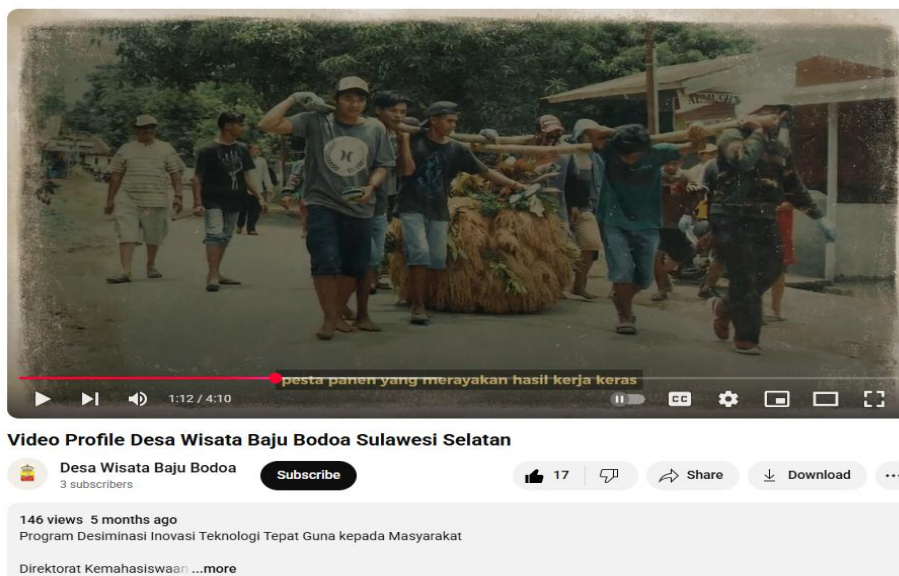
pesta panen yang merayakan hasil kerja keras

1:12 / 4:10

CC

Video Profile Desa Wisata Baju Bodoa Sulawesi Selatan

Desa Wisata Baju Bodoa
3 subscribers

Subscribe

17

Share

Download

...

146 views 5 months ago
Program Desiminasi Inovasi Teknologi Tepat Guna kepada Masyarakat

Direktorat Kemahasiswaan ...more